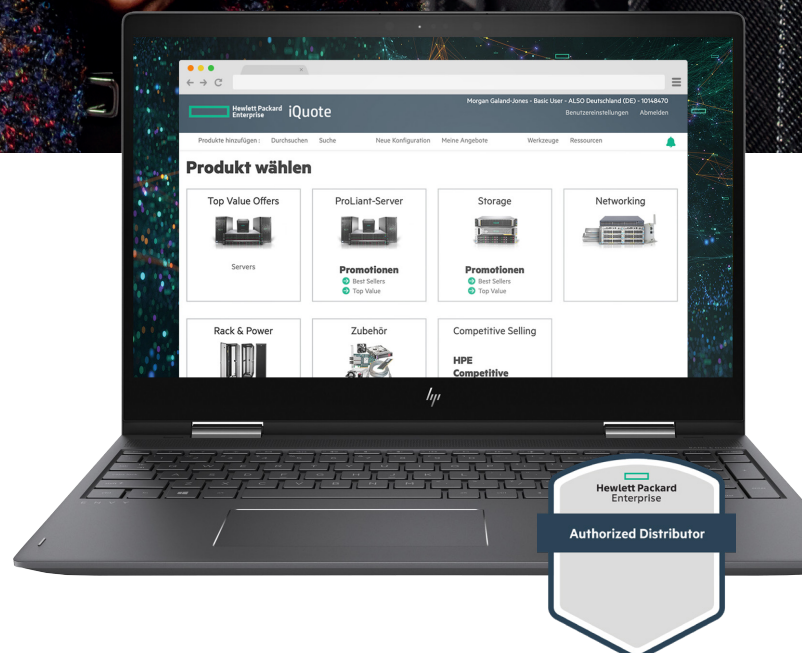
Hewlett Packard Enterprise iQuote

Morgan Galand-Jones - Basic User - ALSO Deutschland (DE) - 10148470

Benutzereinstellungen Abmelden

Produkte hinzufügen : Durchsuchen Suche Neue Konfiguration Meine Angebote Werkzeuge Ressourcen

Produkt wählen

Top Value Offers

Servers

ProLiant-Server

Promotionen
Best Sellers
Top Value

Storage

Promotionen
Best Sellers
Top Value

Networking

Rack & Power

Zubehör

Competitive Selling

HPE Competitive

hp

Hewlett Packard Enterprise

Authorized Distributor